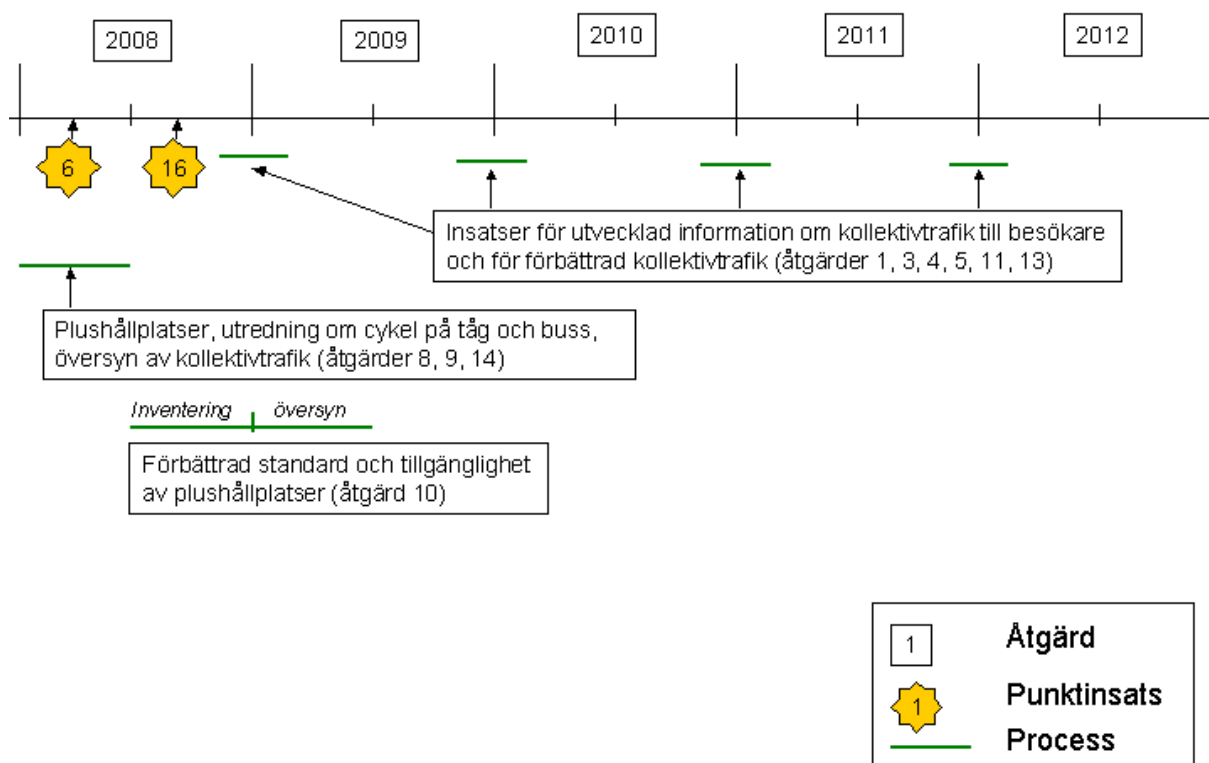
2008 2009 2010 2011 2012

6

16

Insatser för utvecklad information om kollektivtrafik till besökare och för förbättrad kollektivtrafik (åtgärder 1, 3, 4, 5, 11, 13)

Plushållplatser, utredning om cykel på tåg och buss, översyn av kollektivtrafik (åtgärder 8, 9, 14)

Inventering översyn

Förbättrad standard och tillgänglighet av plushållplatser (åtgärd 10)

1 Åtgärd

1 Punktinsats

Process